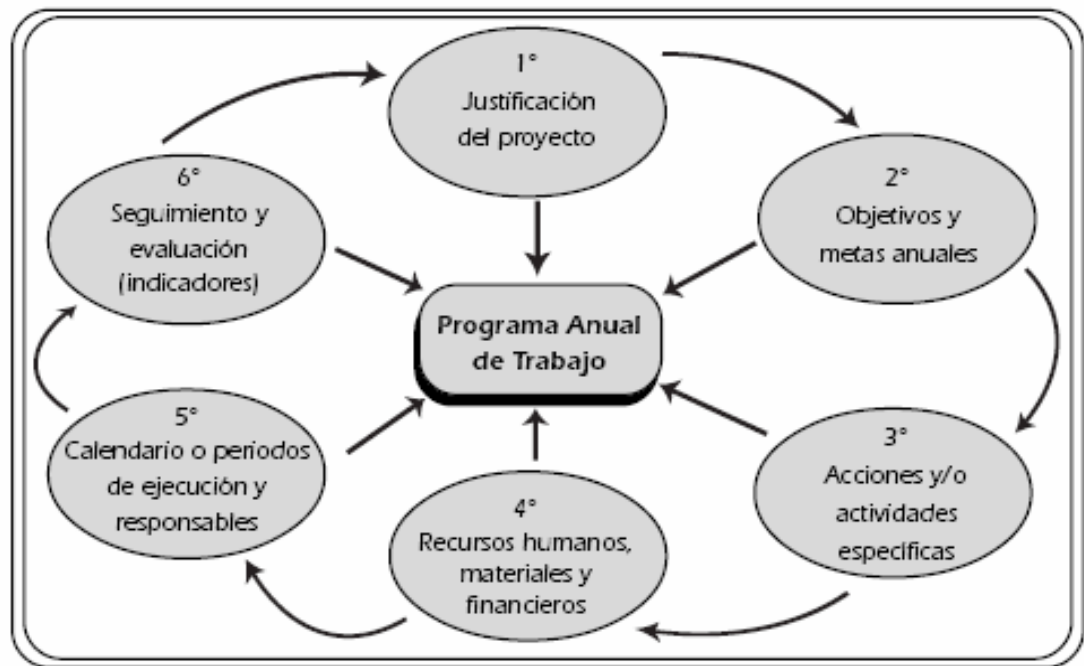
1°
Justificación del proyecto

2°
Objetivos y metas anuales

3°
Acciones y/o actividades específicas

4°
Recursos humanos, materiales y financieros

5°
Calendario o periodos de ejecución y responsables

6°
Seguimiento y evaluación (indicadores)

Programa Anual de Trabajo